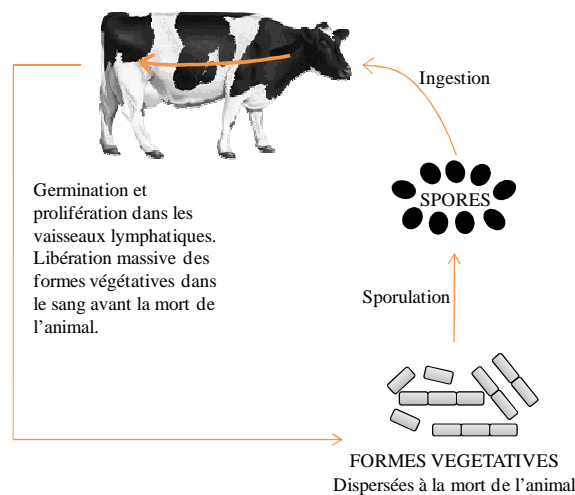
Ingestion

Germination et prolifération dans les vaisseaux lymphatiques. Libération massive des formes végétatives dans le sang avant la mort de l'animal.

SPORES

Sporulation

FORMES VEGETATIVES
Dispersées à la mort de l'animal